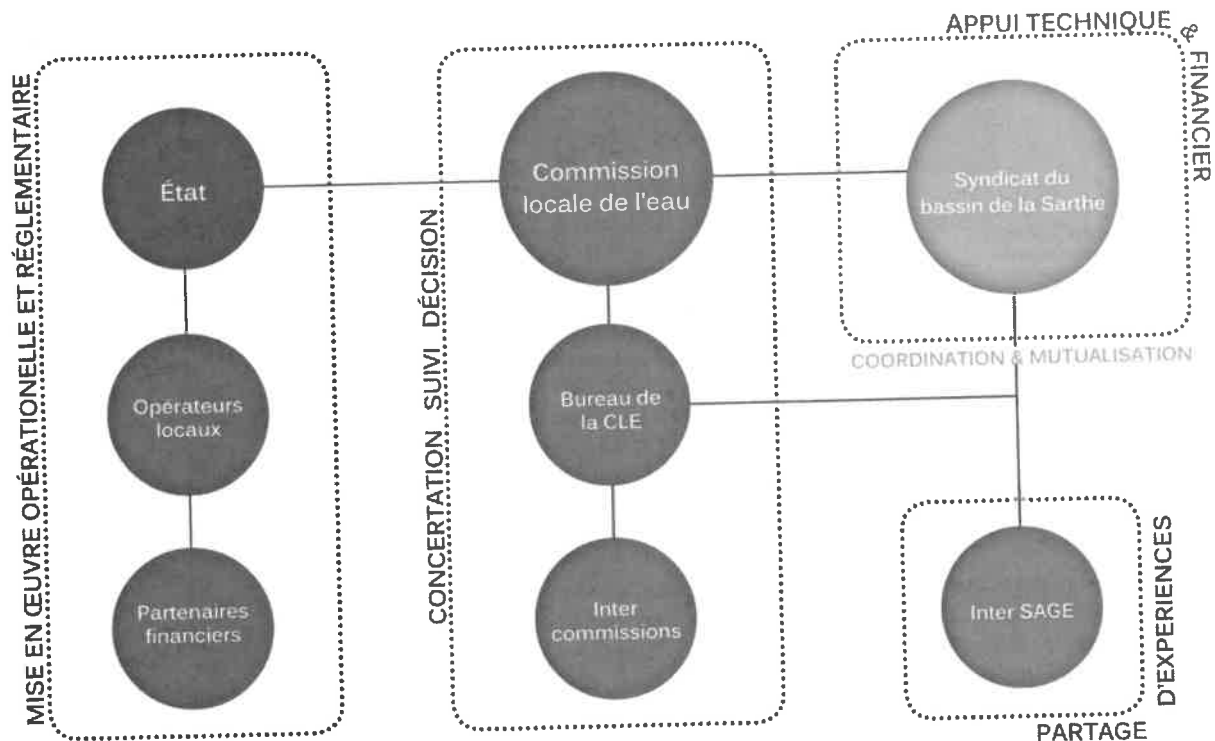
MISE EN ŒUVRE OPÉRATIONELLE ET RÉGLEMENTAIRE

État

Opérateurs locaux

Partenaires financiers

CONCERTATION SUIVI DÉCISION

Commission locale de l'eau

Bureau de la CLE

Inter commissions

APPUI TECHNIQUE & FINANCIER

Syndicat du bassin de la Sarthe

COORDINATION & MUTUALISATION

Inter SAGE

PARTAGE D'EXPERIENCES